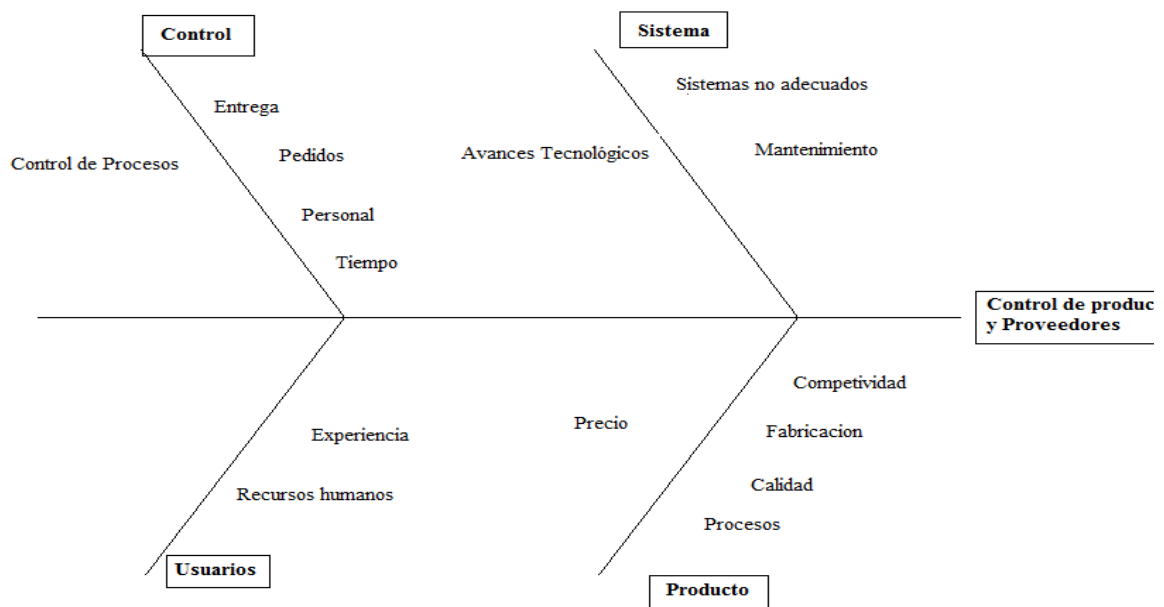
Control

Entrega

Control de Procesos

Pedidos

Personal

Tiempo

Sistema

Sistemas no adecuados

Avances Tecnológicos

Mantenimiento

Control de produc
y Proveedores

Experiencia

Recursos humanos

Usuarios

Precio

Competividad

Fabricacion

Calidad

Procesos

Producto